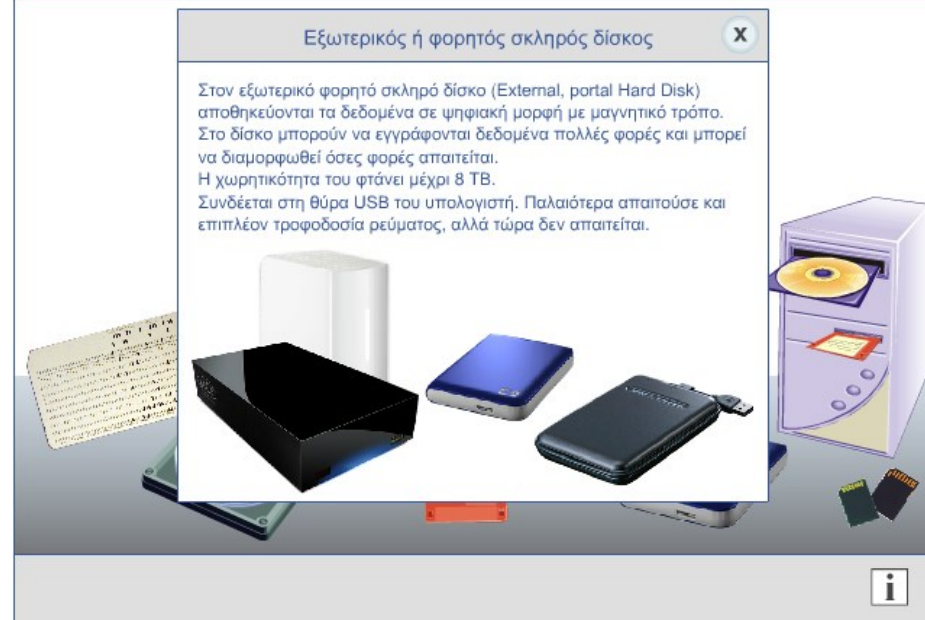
Εξωτερικός ή φορητός σκληρός δίσκος

x

Στον εξωτερικό φορητό σκληρό δίσκο (External, portal Hard Disk) αποθηκεύονται τα δεδομένα σε ψηφιακή μορφή με μαγνητικό τρόπο.
Στο δίσκο μπορούν να εγγράφονται δεδομένα πολλές φορές και μπορεί να διαμορφωθεί όσες φορές απαιτείται.
Η χωρητικότητα του φτάνει μέχρι 8 TB.
Συνδέεται στη θύρα USB του υπολογιστή. Παλαιότερα απαιτούσε και επιπλέον τροφοδοσία ρεύματος, αλλά τώρα δεν απαιτείται.

i